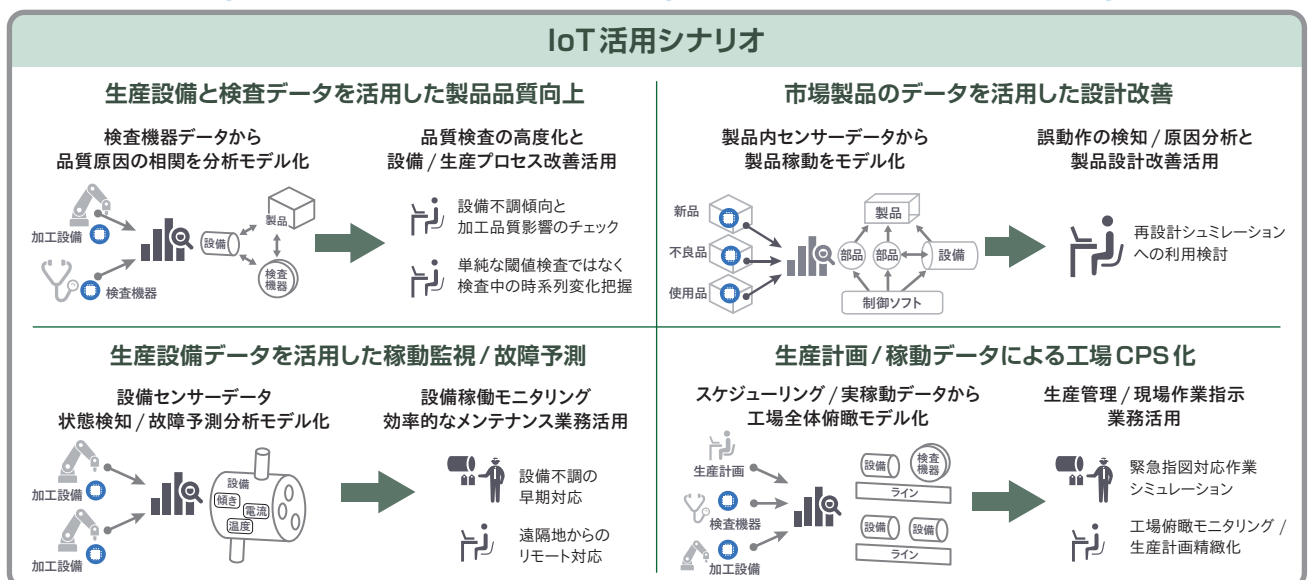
IoT活用シナリオ

生産設備と検査データを活用した製品品質向上

検査機器データから
品質原因の相関を分析モデル化

加工設備
検査機器
設備
製品
検査機器

品質検査の高度化と
設備 / 生産プロセス改善活用

設備不調傾向と
加工品質影響のチェック

単純な閾値検査ではなく
検査中の時系列変化把握

市場製品のデータを活用した設計改善

製品内センサーデータから
製品稼動をモデル化

新品
不良品
使用品
製品
部品
部品
設備
制御ソフト

誤動作の検知 / 原因分析と
製品設計改善活用

再設計シュミレーション
への利用検討

生産設備データを活用した稼動監視 / 故障予測

設備センサーデータ
状態検知 / 故障予測分析モデル化

加工設備
加工設備
設備
傾き
電流
温度

設備稼働モニタリング
効率的なメンテナンス業務活用

設備不調の
早期対応

遠隔地からの
リモート対応

生産計画 / 稼動データによる工場CPS化

スケジューリング / 実稼動データから
工場全体俯瞰モデル化

生産計画
検査機器
加工設備
設備
検査機器
ライン
設備
設備
ライン

生産管理 / 現場作業指示
業務活用

緊急指図対応作業
シミュレーション

工場俯瞰モニタリング /
生産計画精緻化